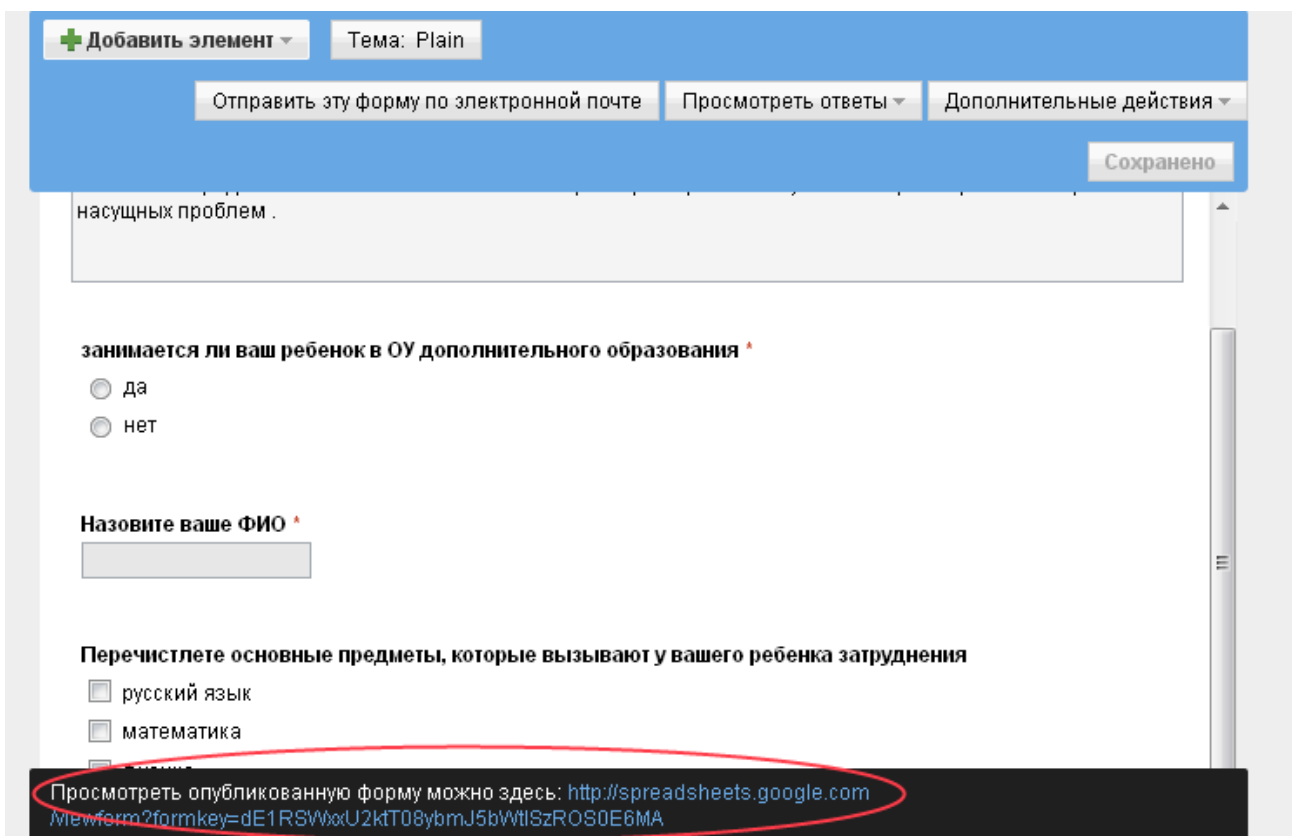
Добавить элемент
Тема: Plain
Отправить эту форму по электронной почте
Просмотреть ответы
Дополнительные действия
Сохранено

насущных проблем .

занимается ли ваш ребенок в ОУ дополнительного образования *
да
нет

Назовите ваше ФИО *

Перечистлете основные предметы, которые вызывают у вашего ребенка затруднения
русский язык
математика
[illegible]

Просмотреть опубликованную форму можно здесь: http://spreadsheets.google.com/viewform?formkey=dE1RSWxU2ktT08ybmJ5bWtlSzROS0E6MA